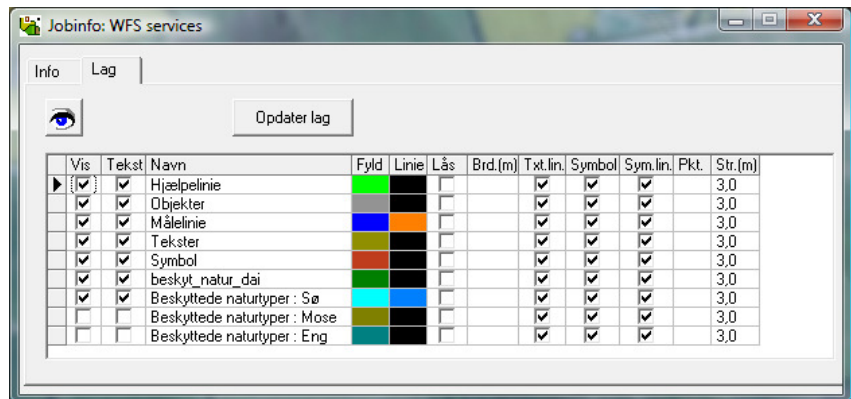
Jobinfo: WFS services

Info | Lag

Opdater lag

| Vis | Tekst | Navn | Fyld | Linie | Lås | Brd.(m) | Txt.lin. | Symbol | Sym.lin. | Pkt. | Str.(m) |
|---|---|---|---|---|---|---|---|---|---|---|---|
| ☑ | ☑ | Hjælpelinie | | | ☐ | | ☑ | ☑ | ☑ | | 3,0 |
| ☑ | ☑ | Objekter | | | ☐ | | ☑ | ☑ | ☑ | | 3,0 |
| ☑ | ☑ | Målelinie | | | ☐ | | ☑ | ☑ | ☑ | | 3,0 |
| ☑ | ☑ | Tekster | | | ☐ | | ☑ | ☑ | ☑ | | 3,0 |
| ☑ | ☑ | Symbol | | | ☐ | | ☑ | ☑ | ☑ | | 3,0 |
| ☑ | ☑ | beskyt_natur_dai | | | ☐ | | ☑ | ☑ | ☑ | | 3,0 |
| ☑ | ☑ | Beskyttede naturtyper : Sø | | | ☐ | | ☑ | ☑ | ☑ | | 3,0 |
| ☐ | ☐ | Beskyttede naturtyper : Mose | | | ☐ | | ☑ | ☑ | ☑ | | 3,0 |
| ☐ | ☐ | Beskyttede naturtyper : Eng | | | ☐ | | ☑ | ☑ | ☑ | | 3,0 |